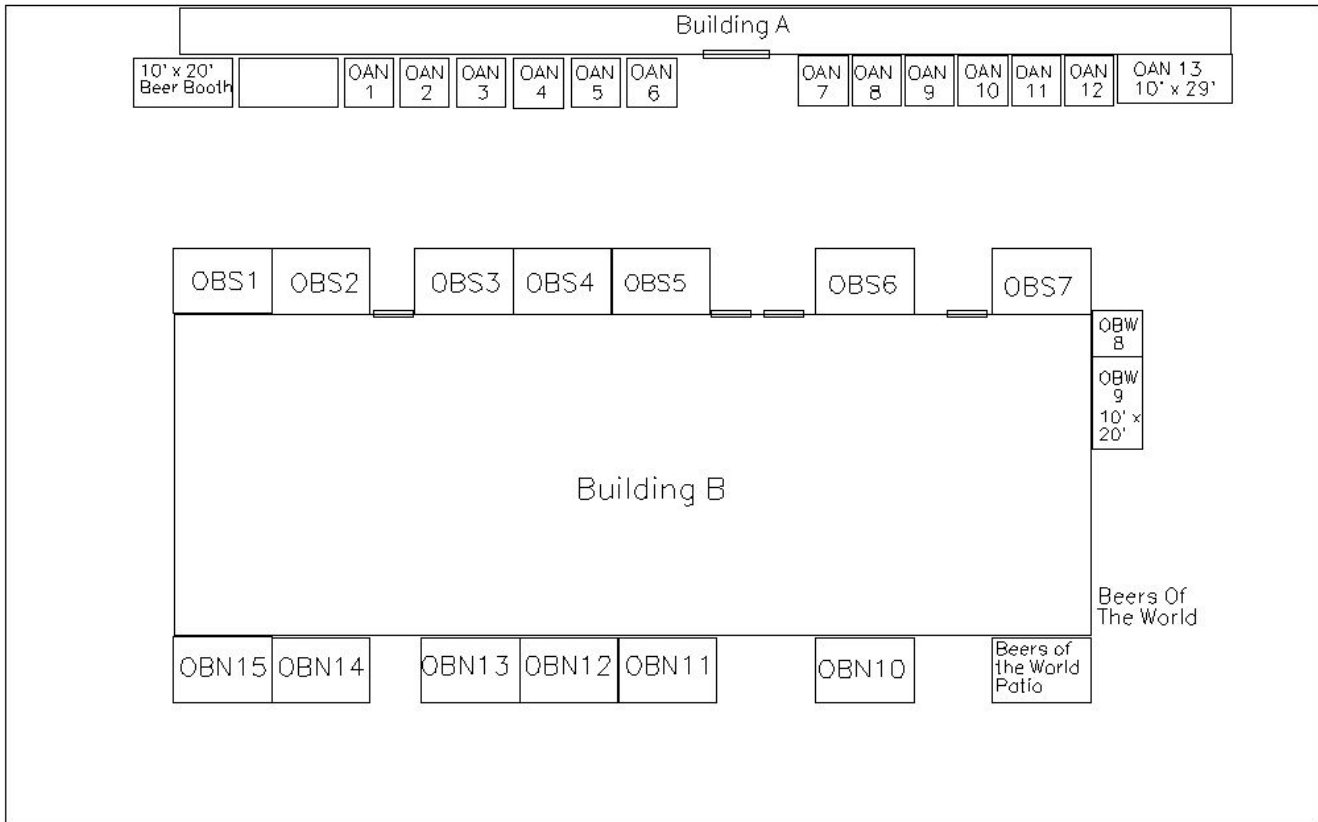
Building A

10' x 20' Beer Booth

OAN 1

OAN 2

OAN 3

OAN 4

OAN 5

OAN 6

OAN 7

OAN 8

OAN 9

OAN 10

OAN 11

OAN 12

OAN 13 10' x 29'

OBS1

OBS2

OBS3

OBS4

OBS5

OBS6

OBS7

OBW 8

OBW 9 10' x 20'

Building B

Beers Of The World

OBN15

OBN14

OBN13

OBN12

OBN11

OBN10

Beers of the World Patio